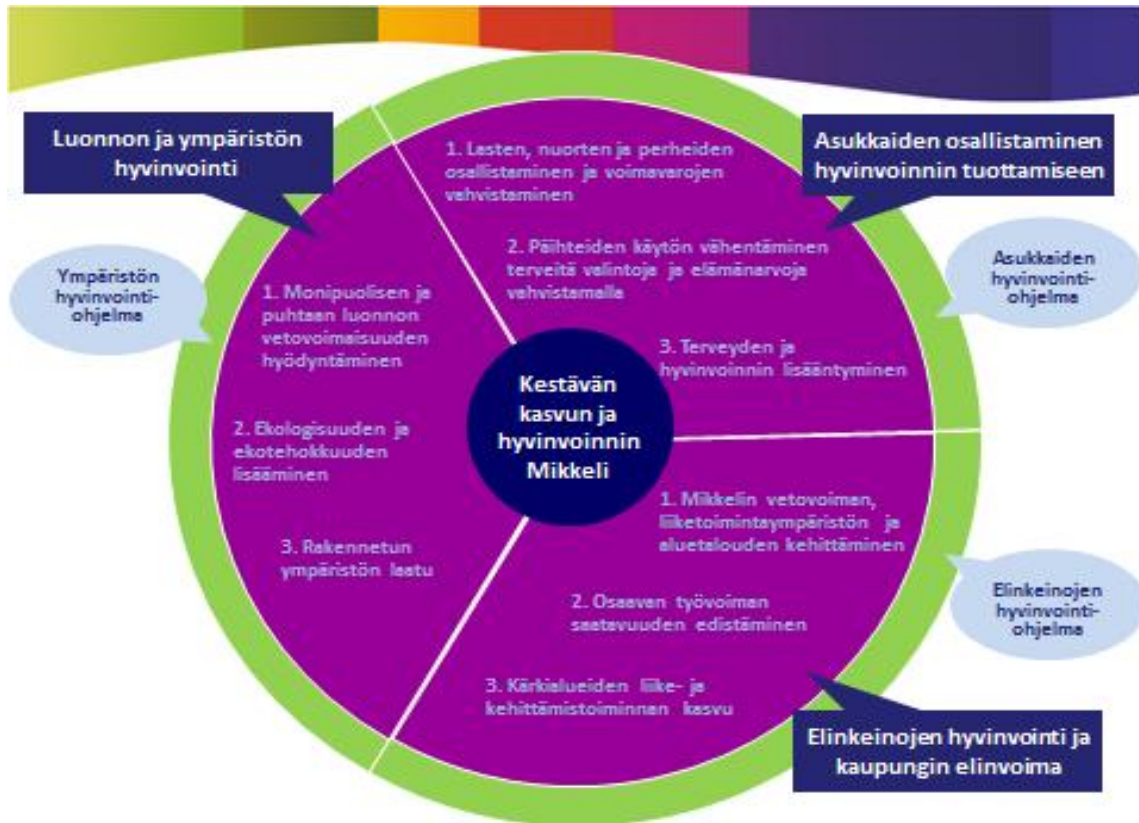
Luonnon ja ympäristön hyvinvointi

Ympäristön hyvinvointiohjelma

1. Monipuolisen ja puhtaan luonnon vetovoimaisuuden hyödyntäminen

2. Ekologisuuden ja ekotehokkuuden lisääminen

3. Rakennetun ympäristön laatu

Asukkaiden osallistaminen hyvinvoinnin tuottamiseen

1. Lasten, nuorten ja perheiden osallistaminen ja voimavarojen vahvistaminen

2. Päihteiden käytön vähentäminen terveitä valintoja ja elämänarvoja vahvistamalla

3. Terveyden ja hyvinvoinnin lisääntyminen

Asukkaiden hyvinvointiohjelma

Kestävän kasvun ja hyvinvoinnin Mikkeli

1. Mikkelin vetovoiman, liiketoimintaympäristön ja aluetalouden kehittäminen

2. Osaavan työvoiman saatavuuden edistäminen

3. Kärkialueiden liike- ja kehittämistoiminnan kasvu

Elinkeinojen hyvinvointiohjelma

Elinkeinojen hyvinvointi ja kaupungin elinvoima